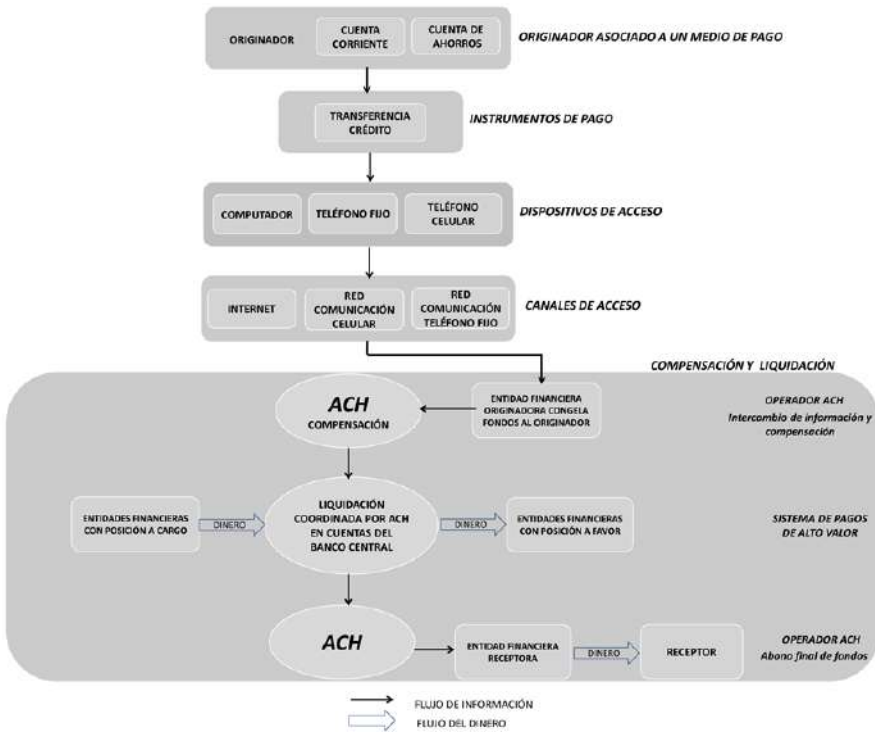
ORIGINADOR | CUENTA CORRIENTE | CUENTA DE AHORROS
ORIGINADOR ASOCIADO A UN MEDIO DE PAGO

TRANSFERENCIA CRÉDITO
INSTRUMENTOS DE PAGO

COMPUTADOR | TELÉFONO FIJO | TELÉFONO CELULAR
DISPOSITIVOS DE ACCESO

INTERNET | RED COMUNICACIÓN CELULAR | RED COMUNICACIÓN TELÉFONO FIJO
CANALES DE ACCESO

COMPENSACIÓN Y LIQUIDACIÓN

ACH COMPENSACIÓN
ENTIDAD FINANCIERA ORIGINADORA CONGELA FONDOS AL ORIGINADOR
OPERADOR ACH
Intercambio de información y compensación

ENTIDADES FINANCIERAS CON POSICIÓN A CARGO
DINERO
LIQUIDACIÓN COORDINADA POR ACH EN CUENTAS DEL BANCO CENTRAL
DINERO
ENTIDADES FINANCIERAS CON POSICIÓN A FAVOR
SISTEMA DE PAGOS DE ALTO VALOR

ACH
ENTIDAD FINANCIERA RECEPTORA
DINERO
RECEPTOR
OPERADOR ACH
Abono final de fondos

FLUJO DE INFORMACIÓN
FLUJO DEL DINERO